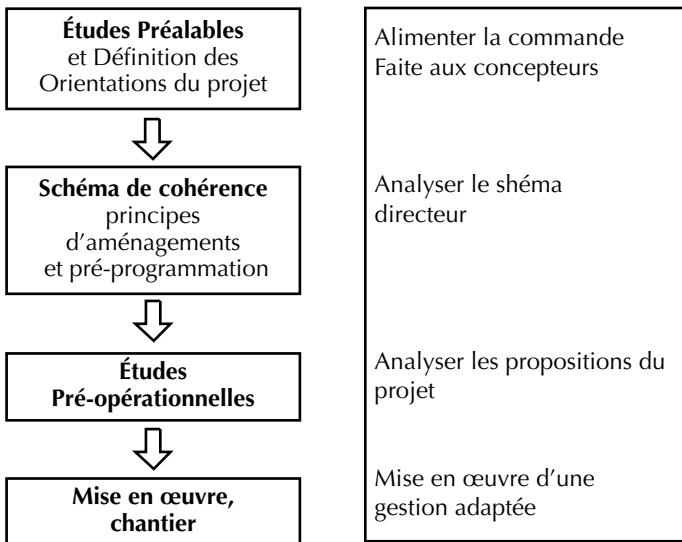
**Études Préalables** et Définition des Orientations du projet

**Schéma de cohérence** principes d'aménagements et pré-programmation

**Études Pré-opérationnelles**

**Mise en œuvre, chantier**

Alimenter la commande Faite aux concepteurs

Analyser le shéma directeur

Analyser les propositions du projet

Mise en œuvre d'une gestion adaptée